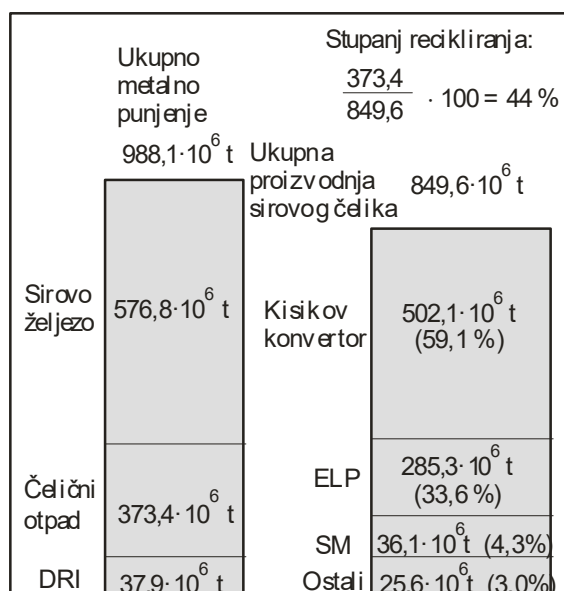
Ukupno metalno punjenje

$988,1 \cdot 10^6$ t

Stupanj recikliranja:

$\frac{373,4}{849,6} \cdot 100 = 44\ \%$

Ukupna proizvodnja sirovog čelika

$849,6 \cdot 10^6$ t

Sirovo željezo

$576,8 \cdot 10^6$ t

Kisikov konvertor

$502,1 \cdot 10^6$ t (59,1 %)

ELP

$285,3 \cdot 10^6$ t (33,6 %)

Čelični otpad

$373,4 \cdot 10^6$ t

SM

$36,1 \cdot 10^6$ t (4,3%)

DRI

$37,9 \cdot 10^6$ t

Ostali

$25,6 \cdot 10^6$ t (3,0%)